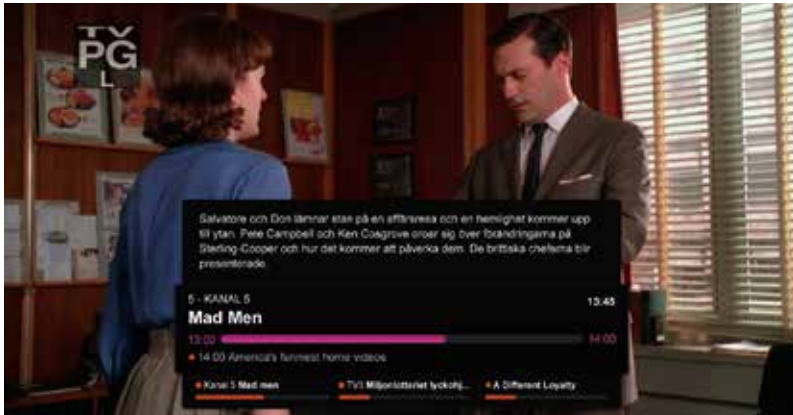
TV PG L

Salvatore och Don lämnar stan på en affärsresa och en hemlighet kommer upp till ytan. Pete Campbell och Ken Cosgrove oroar sig över förändringarna på Sterling-Cooper och hur det kommer att påverka dem. De brittiska cheferna blir presenterade.

5 - KANAL 5

13:45

Mad Men

13:00

14:00

14:00 America's funniest home videos

Kanal 5 Mad men

TV3 Miljonlotteriet lyckohj...

A Different Loyalty